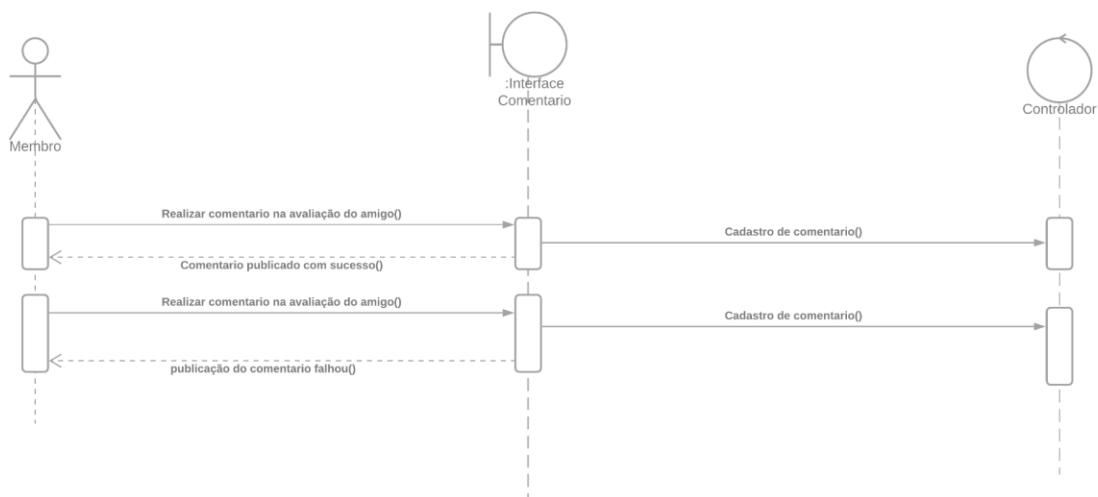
:Interface Comentario

Membro

Controlador

Realizar comentario na avaliação do amigo()

Cadastro de comentario()

Comentario publicado com sucesso()

Realizar comentario na avaliação do amigo()

Cadastro de comentario()

publicação do comentario falhou()